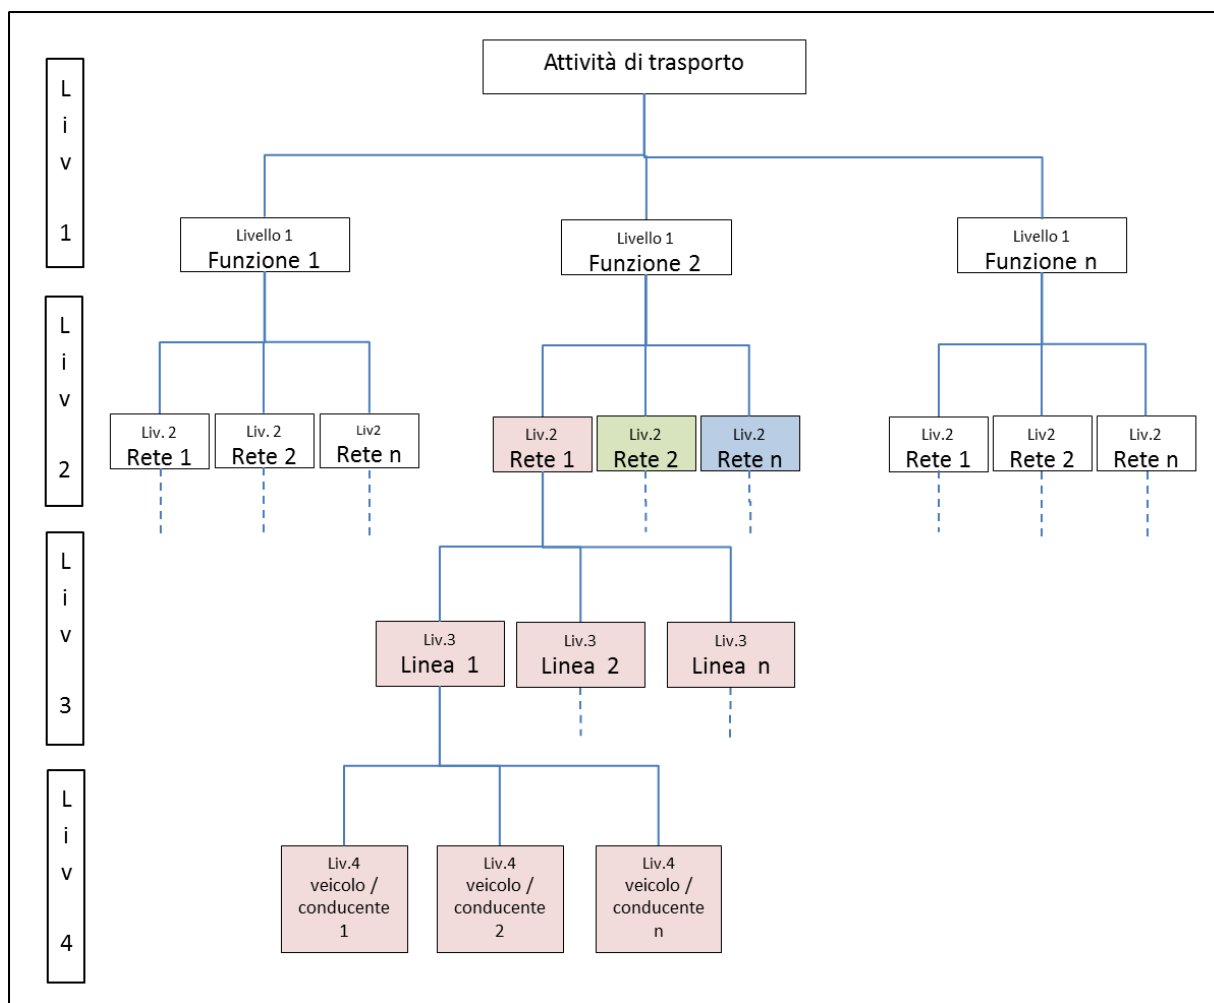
Liv 1

Attività di trasporto

Livello 1
Funzione 1

Livello 1
Funzione 2

Livello 1
Funzione n

Liv 2

Liv. 2
Rete 1

Liv. 2
Rete 2

Liv2
Rete n

Liv.2
Rete 1

Liv.2
Rete 2

Liv.2
Rete n

Liv.2
Rete 1

Liv2
Rete 2

Liv.2
Rete n

Liv 3

Liv.3
Linea 1

Liv.3
Linea 2

Liv.3
Linea n

Liv 4

Liv.4
veicolo / conducente 1

Liv.4
veicolo / conducente 2

Liv.4
veicolo / conducente n